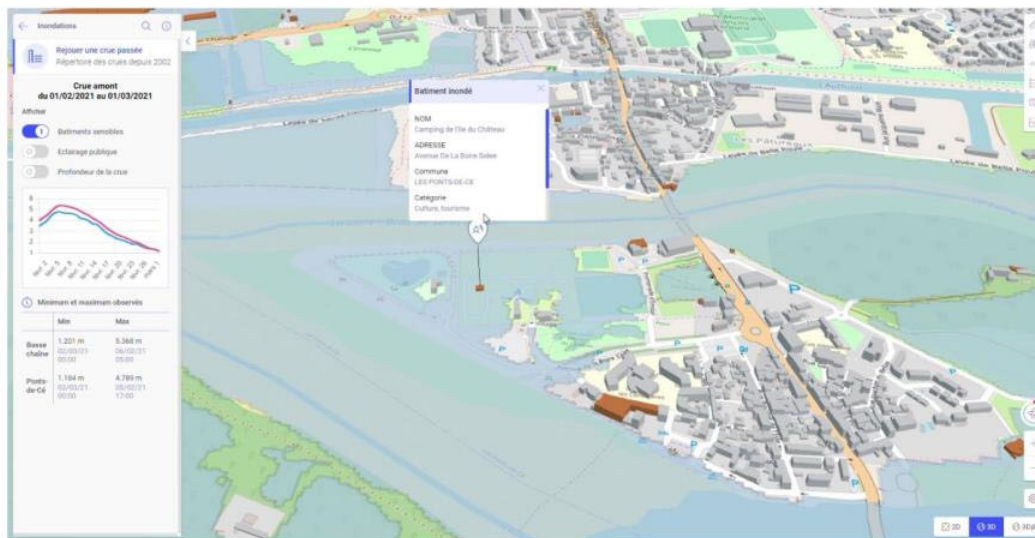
Inondations

Rejouer une crue passée
Répertoire des crues depuis 2002

Crue amont
du 01/02/2021 au 01/03/2021

Afficher

Batiments sensibles

Eclairage publique

Profondeur de la crue

6
5
4
3
2
1

Minimum et maximum observés

| | Min | Max |
|---|---|---|
| Basse chaîne | 1.201 m 02/03/21 00:00 | 5.368 m 06/02/21 05:00 |
| Ponts-de-Cé | 1.164 m 02/03/21 00:00 | 4.789 m 05/02/21 17:00 |

Batiment inondé

NOM
Camping de l'Ile du Château

ADRESSE
Avenue De La Boire Salée

Commune
LES PONTS-DE-CE

Catégorie
Culture, tourisme

Les Pâturages

2D
3D
3D